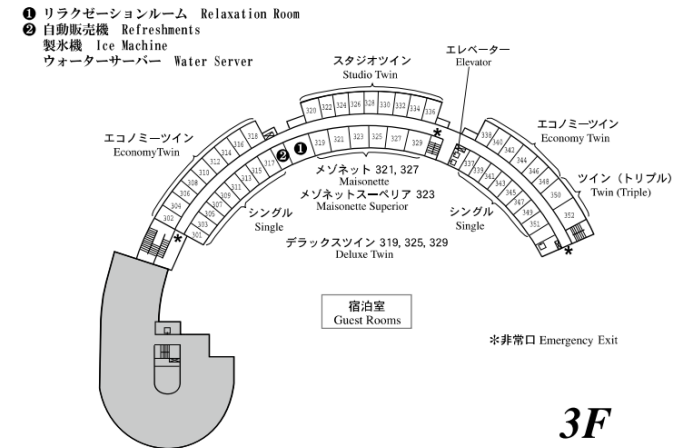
❶ リラクゼーションルーム Relaxation Room
❷ 自動販売機 Refreshments
製氷機 Ice Machine
ウォーターサーバー Water Server

スタジオツイン
Studio Twin

320 322 324 326 328 330 332 334 336

エレベーター
Elevator

エコノミーツイン
EconomyTwin

318 316 314 312 310 308 306 304 302

319 321 323 325 327 329

❶ ❷

317 315 313 311 309 307 305 303 301

メゾネット 321, 327
Maisonette
メゾネットスーペリア 323
Maisonette Superior

シングル
Single

デラックスツイン 319, 325, 329
Deluxe Twin

エコノミーツイン
Economy Twin

338 340 342 344 346 348 350 352

337 339 341 343 345 347 349 351

ツイン（トリプル）
Twin (Triple)

シングル
Single

宿泊室
Guest Rooms

＊非常口 Emergency Exit

3F